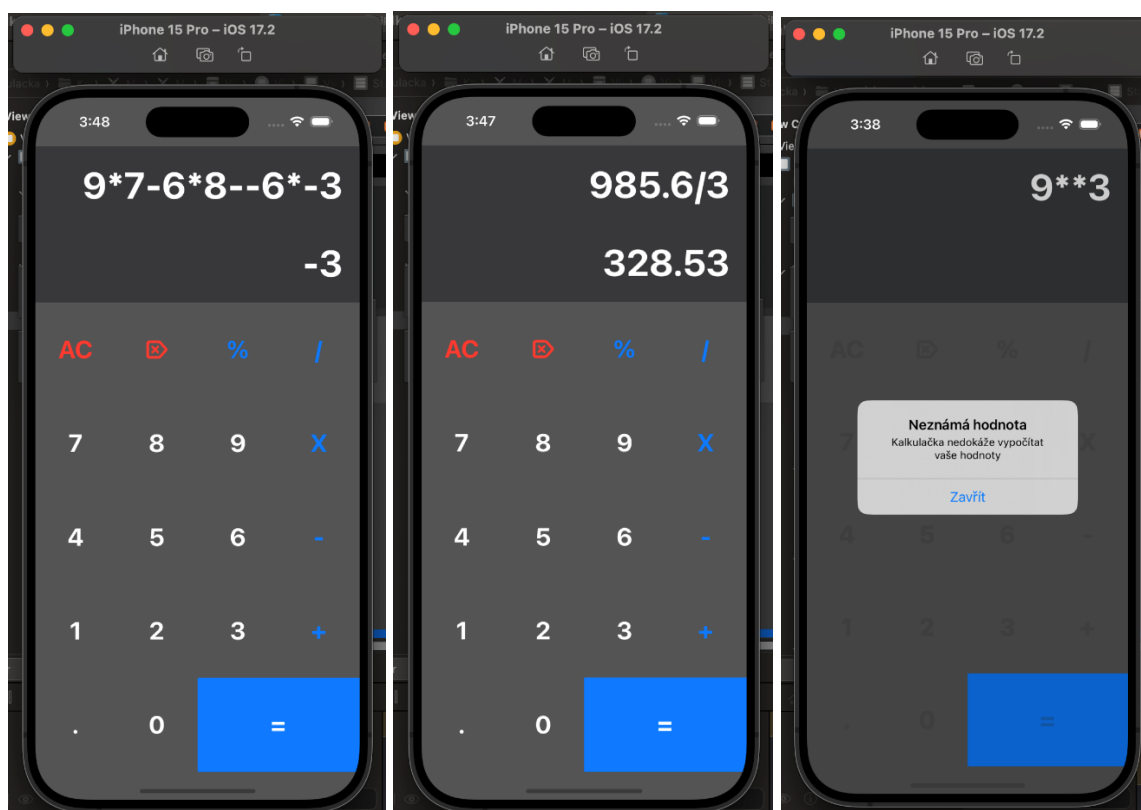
iPhone 15 Pro – iOS 17.2

3:48

9*7-6*8--6*-3

-3

AC % /

7 8 9 X

4 5 6 -

1 2 3 +

. 0 =

iPhone 15 Pro – iOS 17.2

3:47

985.6/3

328.53

AC % /

7 8 9 X

4 5 6 -

1 2 3 +

. 0 =

iPhone 15 Pro – iOS 17.2

3:38

9**3

AC % /

4 5 6 -

1 2 3 +

. 0 =

Neznámá hodnota

Kalkulačka nedokáže vypočítat vaše hodnoty

Zavřít